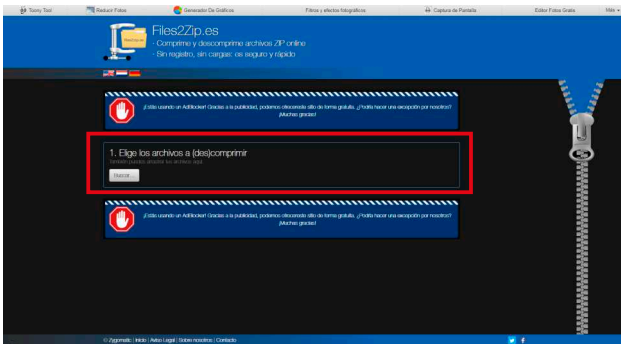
Toony Tool | Reducir Fotos | Generador De Gráficos | Filtros y efectos fotográficos | Captura de Pantalla | Editor Fotos Gratis | Más

Files2Zip.es
- Comprime y descomprime archivos ZIP online
- Sin registro, sin cargas: es seguro y rápido

¡Estás usando un AdBlocker! Gracias a la publicidad, podemos ofreceros este sitio de forma gratuita. ¿Podría hacer una excepción por nosotros? ¡Muchas gracias!

1. Elige los archivos a (des)comprimir
También puedes arrastrar los archivos aquí
Buscar...

¡Estás usando un AdBlocker! Gracias a la publicidad, podemos ofreceros este sitio de forma gratuita. ¿Podría hacer una excepción por nosotros? ¡Muchas gracias!

© Zygomatic | Inicio | Aviso Legal | Sobre nosotros | Contacto